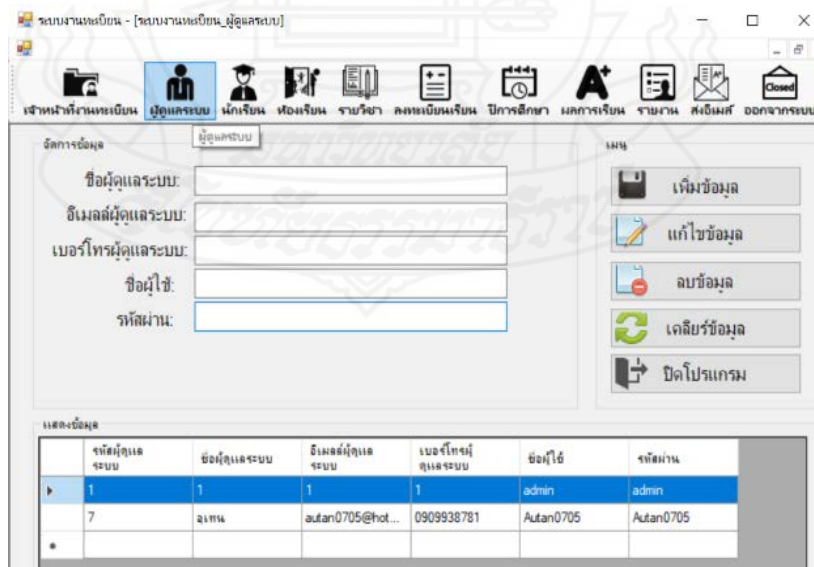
ระบบงานทะเบียน - [ระบบงานทะเบียน_ผู้ดูแลระบบ]

เจ้าหน้าที่งานทะเบียน ผู้ดูแลระบบ นักเรียน ห้องเรียน รายวิชา ลงทะเบียนเรียน ปีการศึกษา ผลการเรียน รายงาน ส่งอีเมล์ ออกจากระบบ

Closed

ผู้ดูแลระบบ

จัดการข้อมูล

ชื่อผู้ดูแลระบบ:
อีเมลล์ผู้ดูแลระบบ:
เบอร์โทรผู้ดูแลระบบ:
ชื่อผู้ใช้:
รหัสผ่าน:

เมนู

เพิ่มข้อมูล
แก้ไขข้อมูล
ลบข้อมูล
เคลียร์ข้อมูล
ปิดโปรแกรม

แสดงข้อมูล

| | รหัสผู้ดูแลระบบ | ชื่อผู้ดูแลระบบ | อีเมลล์ผู้ดูแลระบบ | เบอร์โทรผู้ดูแลระบบ | ชื่อผู้ใช้ | รหัสผ่าน |
|---|---|---|---|---|---|---|
| ▸ | 1 | 1 | 1 | 1 | admin | admin |
| | 7 | อูเทน | autan0705@hot... | 0909938781 | Autan0705 | Autan0705 |
| * | | | | | | |